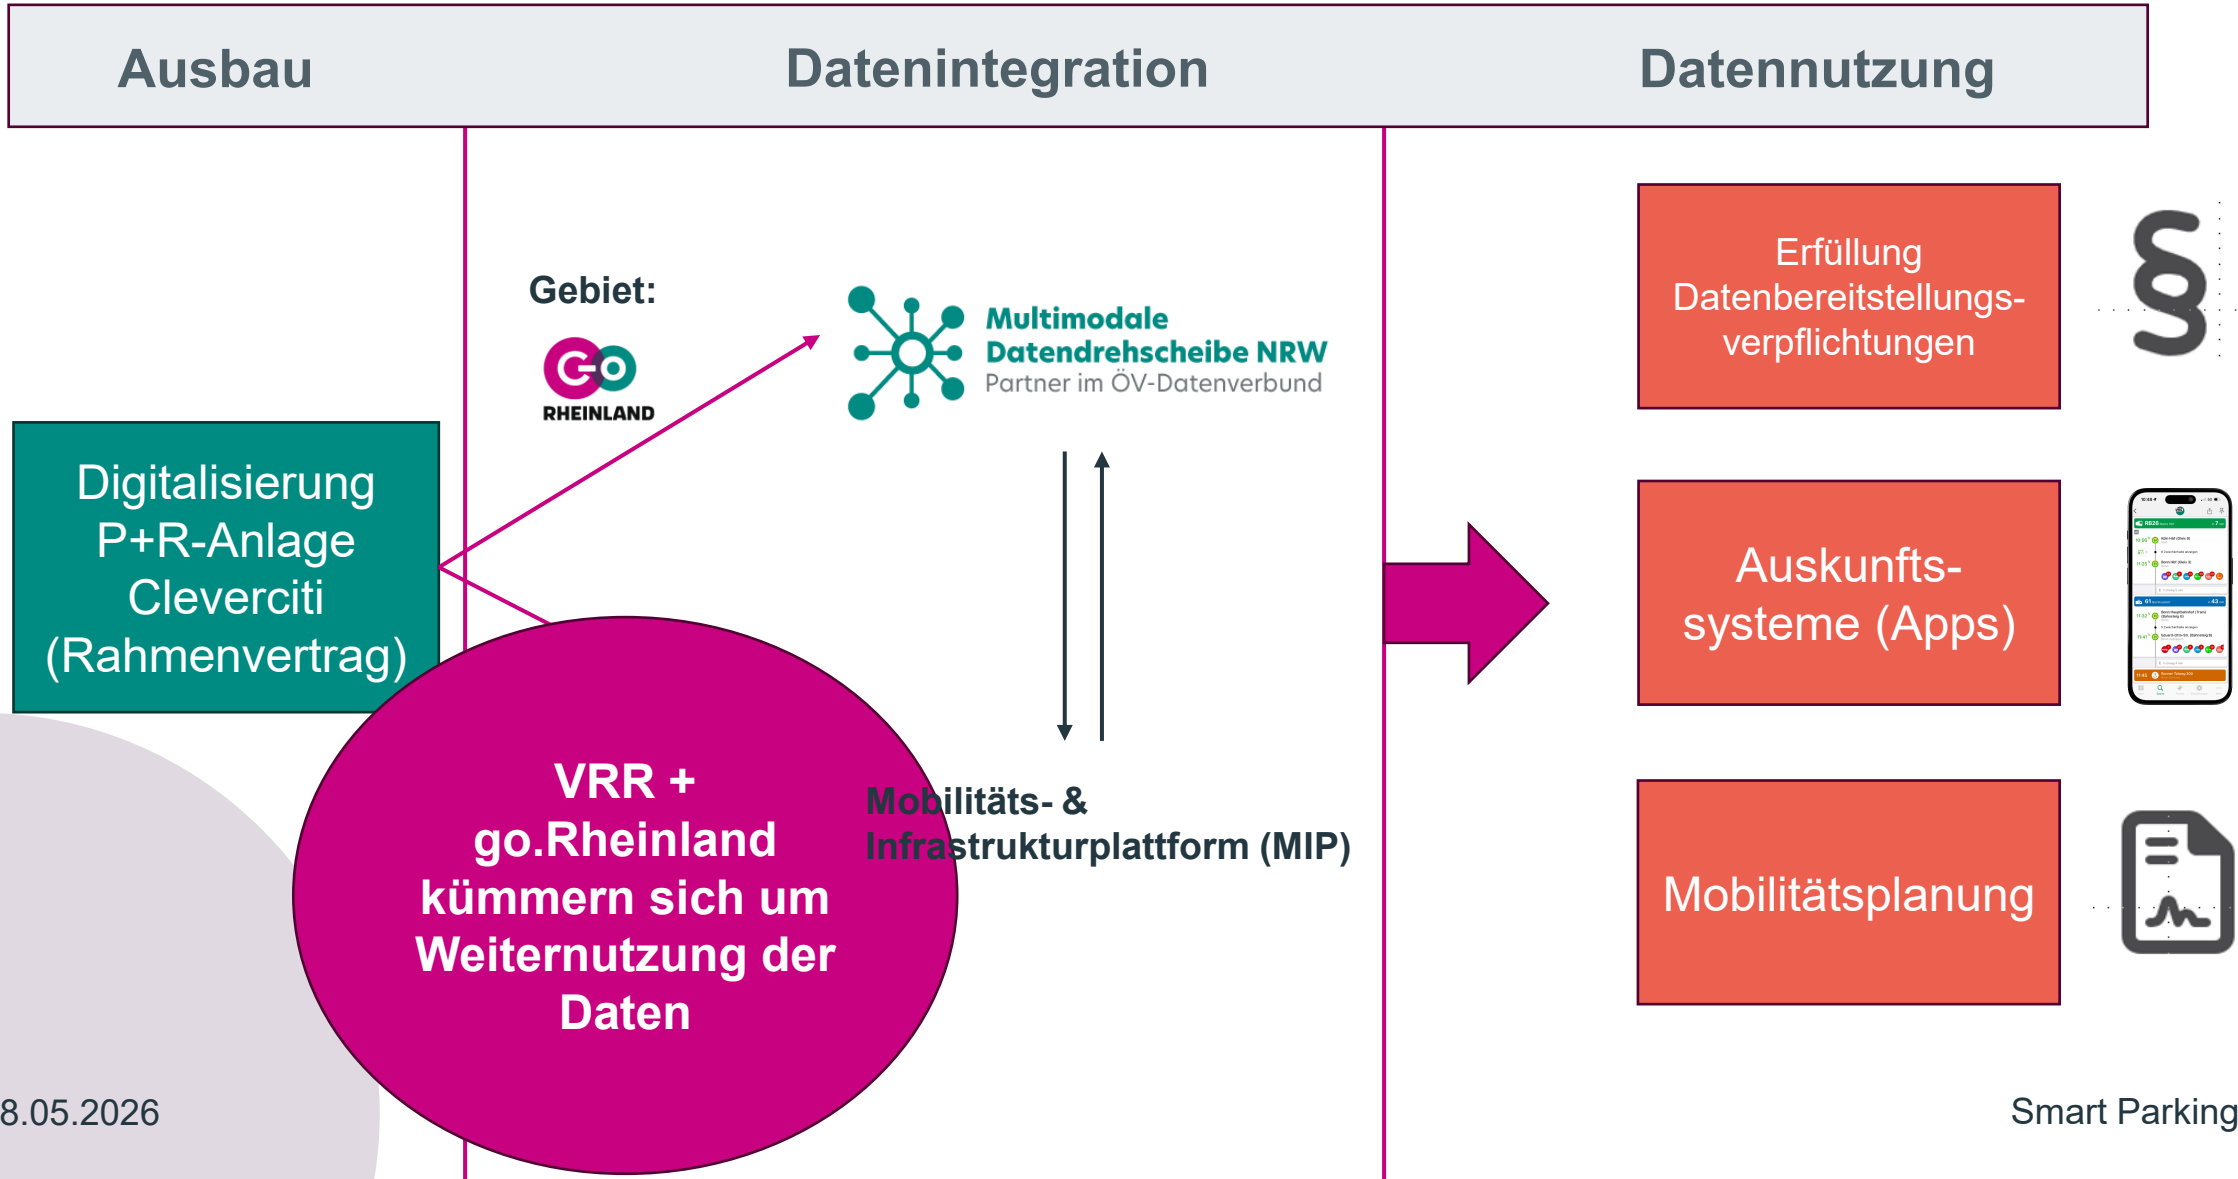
Ausbau

Datenintegration

Datennutzung

Gebiet:

GO RHEINLAND

Multimodale Datendrehscheibe NRW
Partner im ÖV-Datenverbund

Digitalisierung P+R-Anlage Cleverciti (Rahmenvertrag)

VRR + go.Rheinland kümmern sich um Weiternutzung der Daten

Mobilitäts- & Infrastrukturplattform (MIP)

Erfüllung Datenbereitstellungsverpflichtungen

§

Auskunfts-systeme (Apps)

Mobilitätsplanung

8.05.2026

Smart Parking